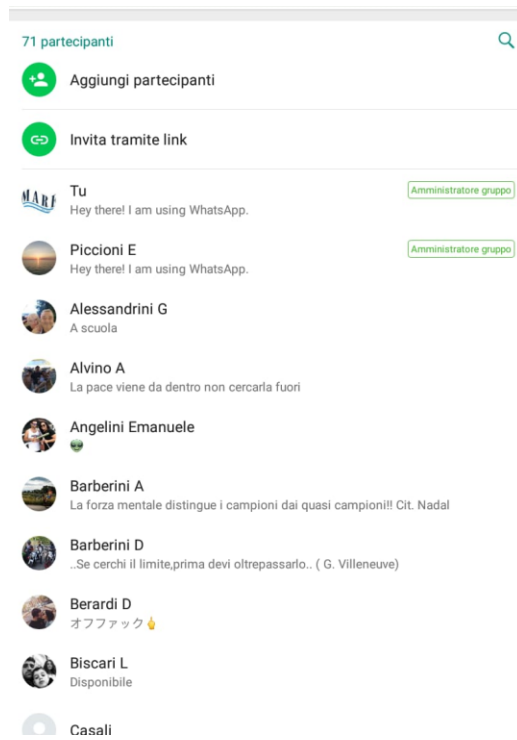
71 partecipanti

Aggiungi partecipanti

Invita tramite link

MARI

Tu
Hey there! I am using WhatsApp.
Amministratore gruppo

Piccioni E
Hey there! I am using WhatsApp.
Amministratore gruppo

Alessandrini G
A scuola

Alvino A
La pace viene da dentro non cercarla fuori

Angelini Emanuele
👽

Barberini A
La forza mentale distingue i campioni dai quasi campioni!! Cit. Nadal

Barberini D
..Se cerchi il limite,prima devi oltrepassarlo.. ( G. Villeneuve)

Berardi D
オフファック🖕

Biscari L
Disponibile

Casali